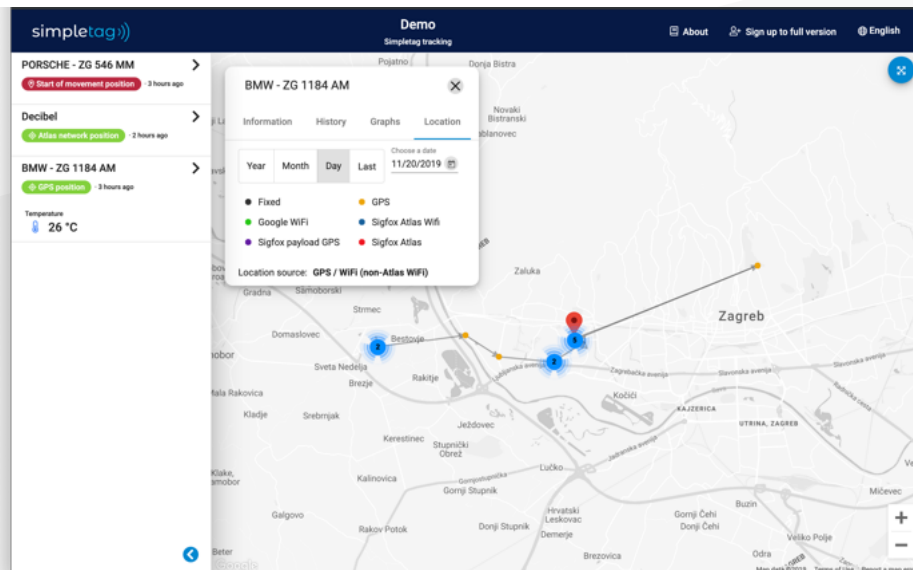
simpletag

Demo
Simpletag tracking

About   Sign up to full version   English

PORSCHE - ZG 546 MM
Start of movement position · 3 hours ago

Decibel
Atlas network position · 2 hours ago

BMW - ZG 1184 AM
GPS position · 3 hours ago

Temperature
26 °C

BMW - ZG 1184 AM

Information   History   Graphs   Location

Year   Month   Day   Last   Choose a date 11/20/2019

Fixed
GPS
Google WiFi
Sigfox Atlas Wifi
Sigfox payload GPS
Sigfox Atlas

Location source: GPS / WiFi (non-Atlas WiFi)

Pojatno
Donja Bistra
Novaki Bistranski
Jablanovec
Zaluka
Gradna
Samoborski
Strmec
Domaslovec
Bestovje
Zagreb
Samobor
Sveta Nedelja
Brezje
Rakitje
Mala Rakovica
Kladje
Srebrnjak
Ježdovec
Kočići
KAJZERICA
UTRINA, ZAGREB
Kerestinec
Stupnički Obrež
Klake
Kalinovica
Lučko
Gornji Stupnik
Galgovo
Hrvatski Leskovac
Gornji Čehi
Donji Čehi
Buzin
Mičevec
Rakov Potok
Donji Stupnik
Demerje
Veliko Polje
Brezovica
Odra
Beter
Slavonska avenija
Zagrebačka avenija
Jadranska avenija
Ljubljanska avenija
Radnička cesta